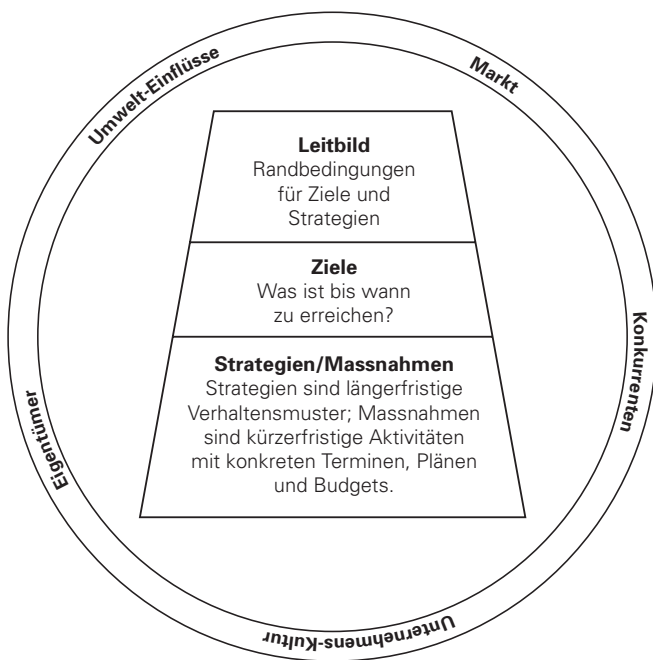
Umwelt-Einflüsse

Markt

Leitbild
Randbedingungen für Ziele und Strategien

Ziele
Was ist bis wann zu erreichen?

Strategien/Massnahmen
Strategien sind längerfristige Verhaltensmuster; Massnahmen sind kürzerfristige Aktivitäten mit konkreten Terminen, Plänen und Budgets.

Konkurrenten

Eigentümer

Unternehmens-Kultur